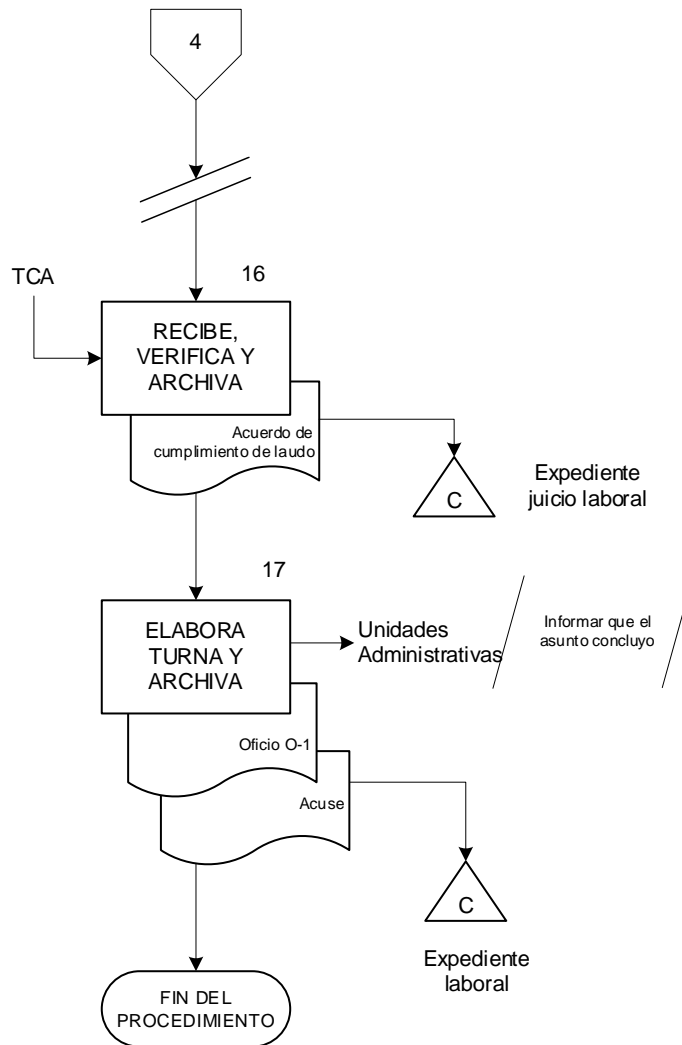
4

TCA

16

RECIBE, VERIFICA Y ARCHIVA

Acuerdo de cumplimiento de laudo

C

Expediente juicio laboral

17

ELABORA TURNA Y ARCHIVA

Unidades Administrativas

Informar que el asunto concluyo

Oficio O-1

Acuse

C

Expediente laboral

FIN DEL PROCEDIMIENTO